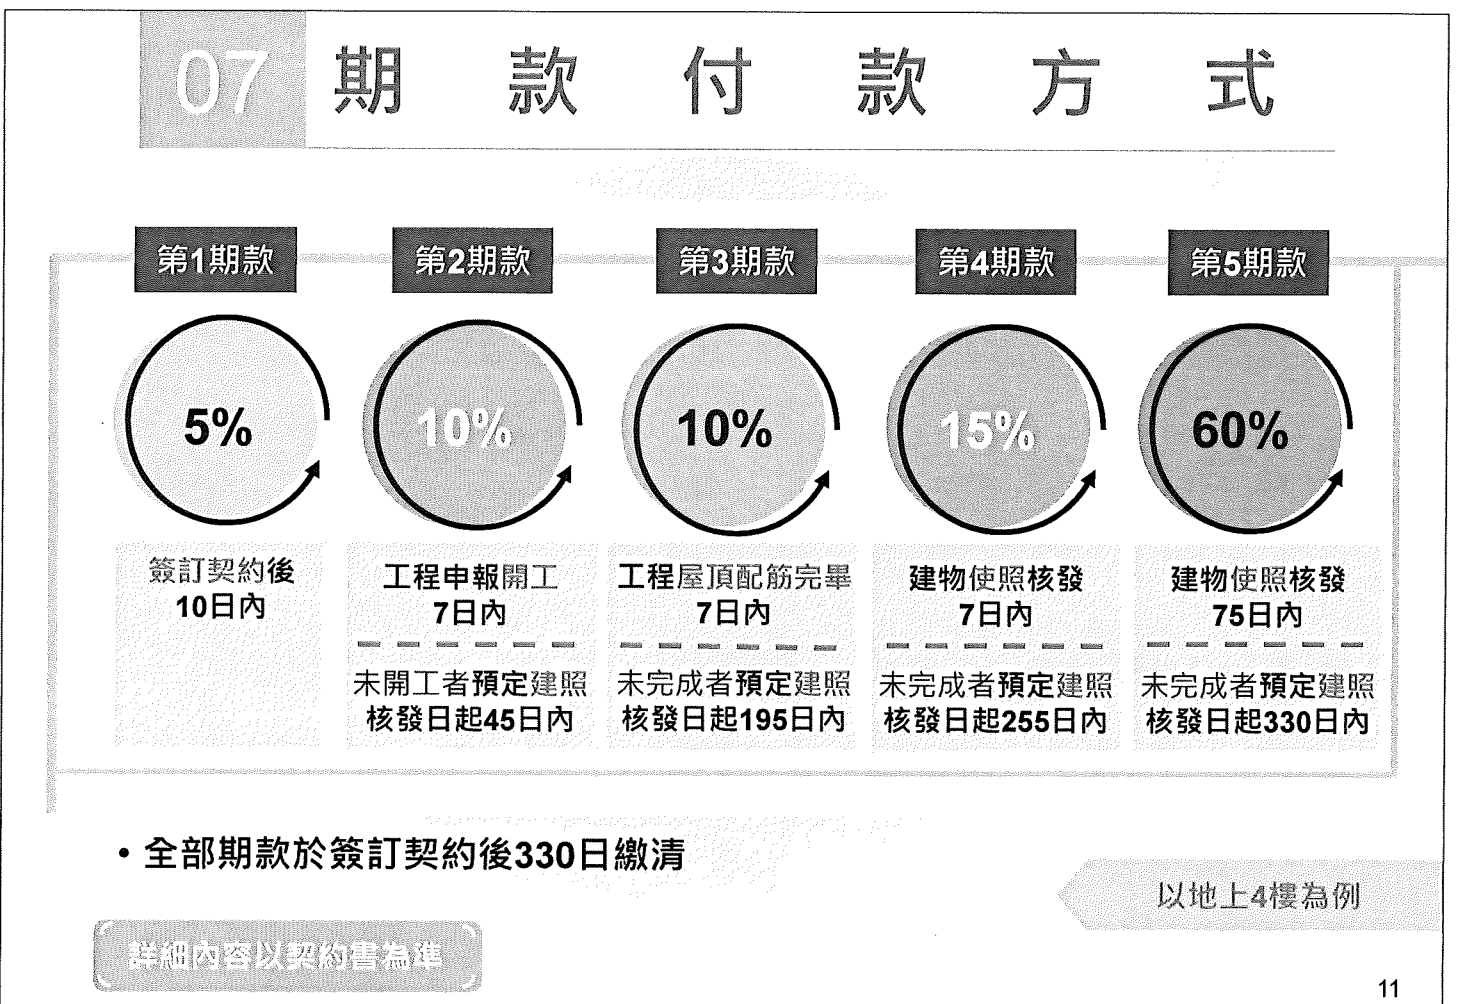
07 期 款 付 款 方 式

第1期款

5%

簽訂契約後
10日內

第2期款

10%

工程申報開工
7日內

未開工者預定建照
核發日起45日內

第3期款

10%

工程屋頂配筋完畢
7日內

未完成者預定建照
核發日起195日內

第4期款

15%

建物使照核發
7日內

未完成者預定建照
核發日起255日內

第5期款

60%

建物使照核發
75日內

未完成者預定建照
核發日起330日內

• 全部期款於簽訂契約後330日繳清

以地上4樓為例

詳細內容以契約書為準

11